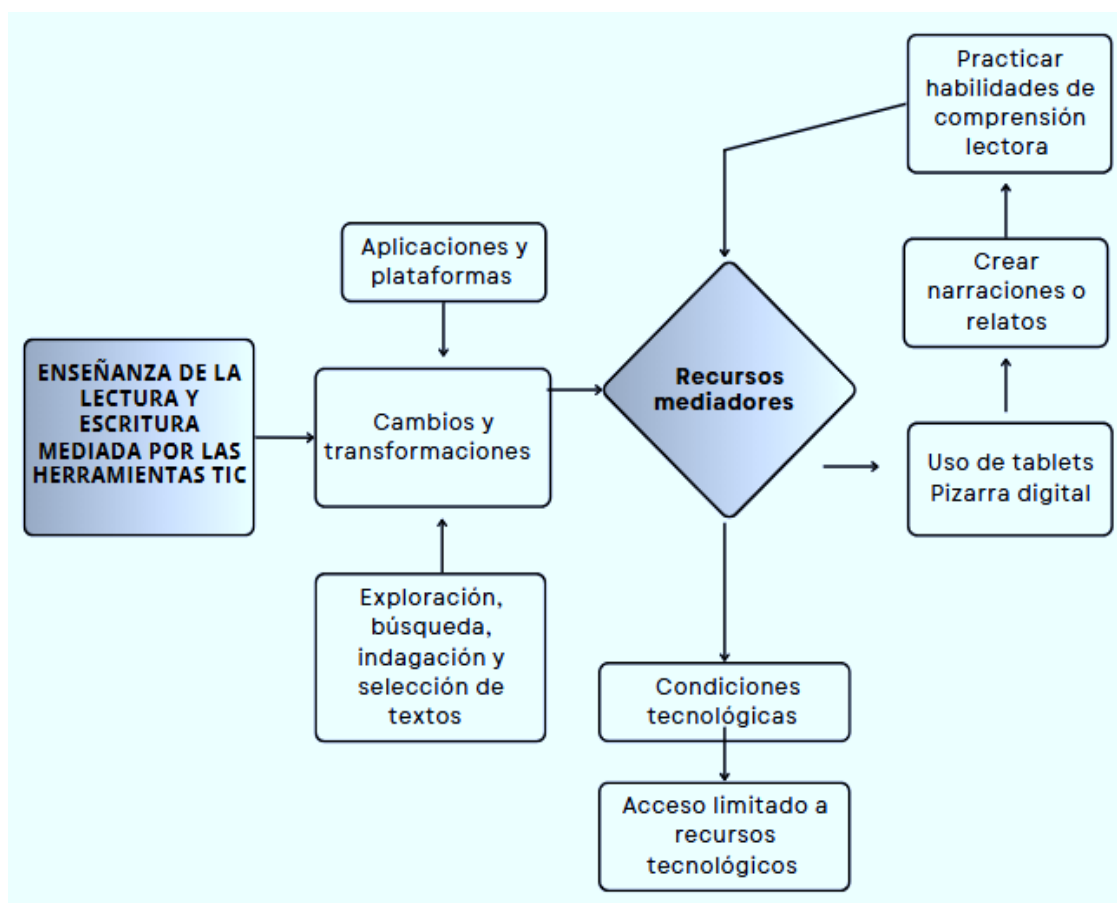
ENSEÑANZA DE LA LECTURA Y ESCRITURA MEDIADA POR LAS HERRAMIENTAS TIC

Aplicaciones y plataformas

Cambios y transformaciones

Exploración, búsqueda, indagación y selección de textos

Recursos mediadores

Condiciones tecnológicas

Acceso limitado a recursos tecnológicos

Practicar habilidades de comprensión lectora

Crear narraciones o relatos

Uso de tablets Pizarra digital